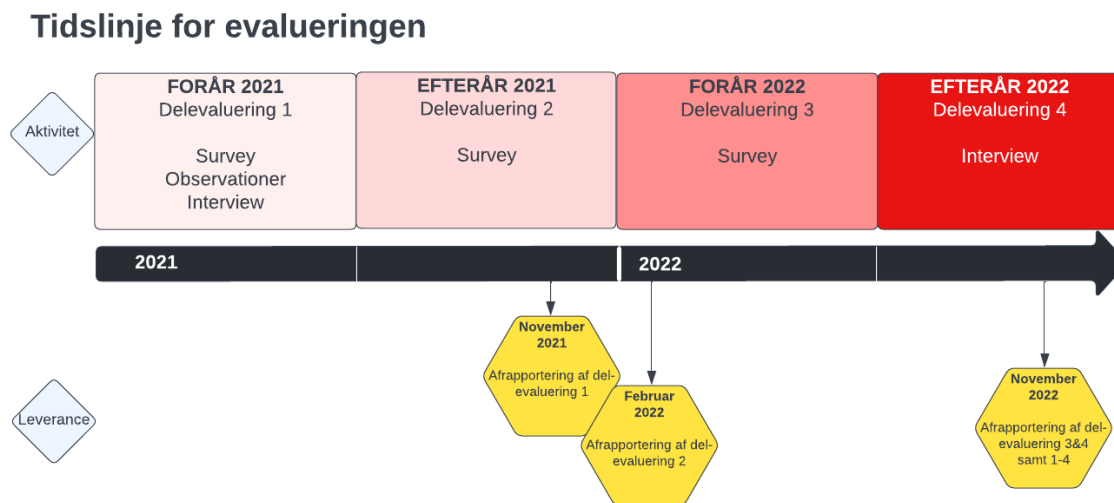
Tidslinje for evalueringen

Aktivitet

FORÅR 2021
Delevaluering 1

Survey
Observationer
Interview

EFTERÅR 2021
Delevaluering 2

Survey

FORÅR 2022
Delevaluering 3

Survey

EFTERÅR 2022
Delevaluering 4

Interview

2021

2022

Leverance

November 2021
Afrapportering af delevaluering 1

Februar 2022
Afrapportering af delevaluering 2

November 2022
Afrapportering af delevaluering 3&4 samt 1-4